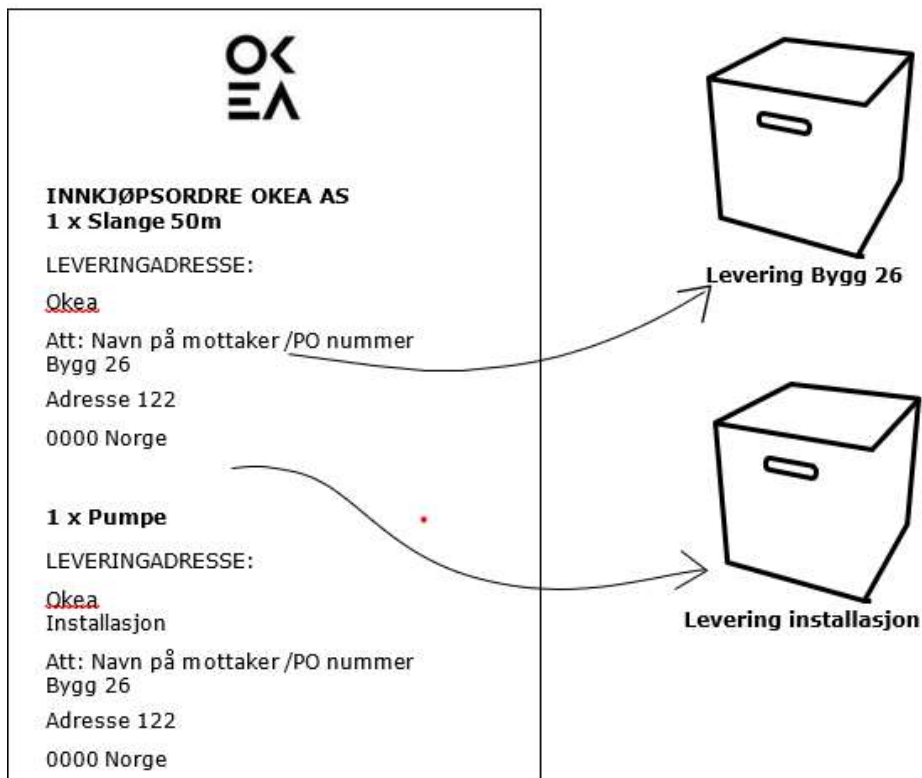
OK
EA

**INNKJØPSORDRE OKEA AS**
**1 x Slange 50m**

LEVERINGADRESSE:

Okea

Att: Navn på mottaker /PO nummer
Bygg 26

Adresse 122

0000 Norge

**1 x Pumpe**

LEVERINGADRESSE:

Okea
Installasjon

Att: Navn på mottaker /PO nummer
Bygg 26

Adresse 122

0000 Norge

**Levering Bygg 26**

**Levering installasjon**